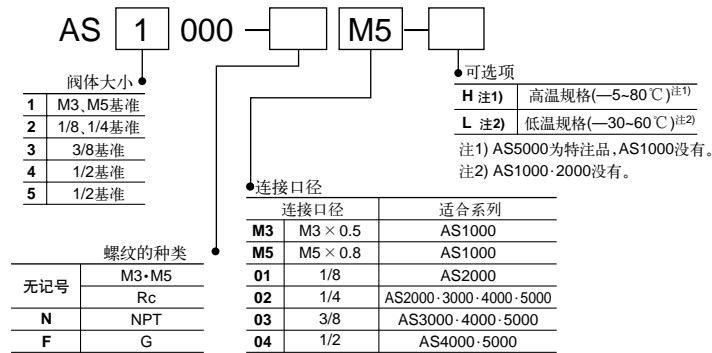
AS 1 000 – M5 –

阀体大小

| | |
|---|---|
| 1 | M3、M5基准 |
| 2 | 1/8、1/4基准 |
| 3 | 3/8基准 |
| 4 | 1/2基准 |
| 5 | 1/2基准 |

螺纹的种类

| | |
|---|---|
| 无记号 | M3•M5 |
| | Rc |
| N | NPT |
| F | G |

可选项

| | |
|---|---|
| H 注1) | 高温规格(—5~80℃)$^{注1)}$ |
| L 注2) | 低温规格(—30~60℃)$^{注2)}$ |

注1) AS5000为特注品，AS1000没有。
注2) AS1000·2000没有。

连接口径

| | 连接口径 | 适合系列 |
|---|---|---|
| M3 | M3 × 0.5 | AS1000 |
| M5 | M5 × 0.8 | AS1000 |
| 01 | 1/8 | AS2000 |
| 02 | 1/4 | AS2000·3000·4000·5000 |
| 03 | 3/8 | AS3000·4000·5000 |
| 04 | 1/2 | AS4000·5000 |